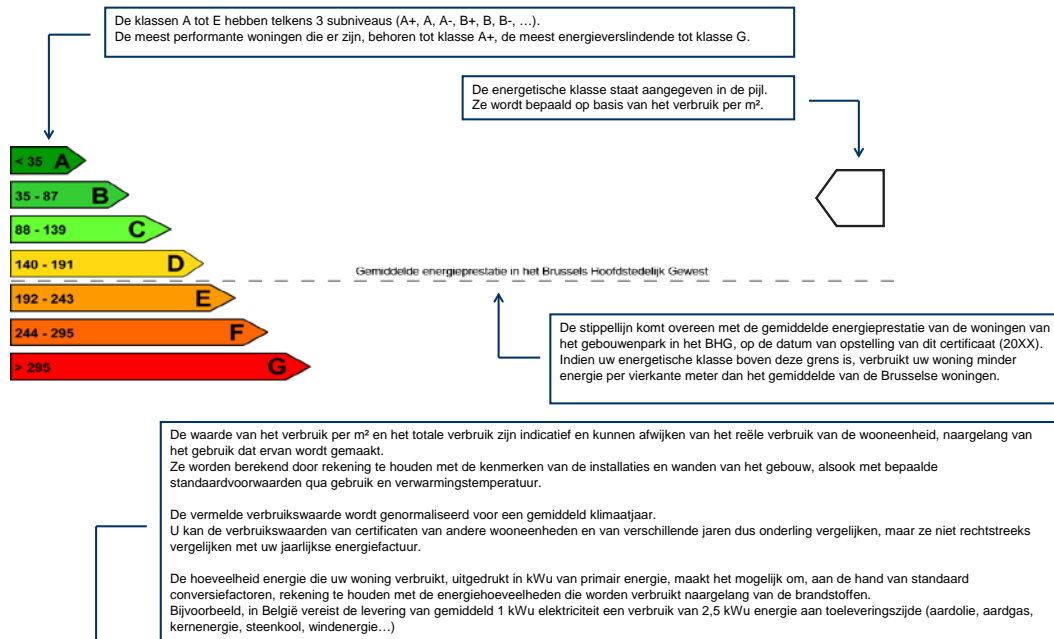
De klassen A tot E hebben telkens 3 subniveaus (A+, A, A-, B+, B, B-, …).
De meest performante woningen die er zijn, behoren tot klasse A+, de meest energieverslindende tot klasse G.

De energetische klasse staat aangegeven in de pijl.
Ze wordt bepaald op basis van het verbruik per m².

< 35 A
35 - 87 B
88 - 139 C
140 - 191 D
192 - 243 E
244 - 295 F
> 295 G

Gemiddelde energieprestatie in het Brussels Hoofdstedelijk Gewest

De stippellijn komt overeen met de gemiddelde energieprestatie van de woningen van het gebouwenpark in het BHG, op de datum van opstelling van dit certificaat (20XX). Indien uw energetische klasse boven deze grens is, verbruikt uw woning minder energie per vierkante meter dan het gemiddelde van de Brusselse woningen.

De waarde van het verbruik per m² en het totale verbruik zijn indicatief en kunnen afwijken van het reële verbruik van de wooneenheid, naargelang van het gebruik dat ervan wordt gemaakt.
Ze worden berekend door rekening te houden met de kenmerken van de installaties en wanden van het gebouw, alsook met bepaalde standaardvoorwaarden qua gebruik en verwarmingstemperatuur.

De vermelde verbruikswaarde wordt genormaliseerd voor een gemiddeld klimaatjaar.
U kan de verbruikswaarden van certificaten van andere wooneenheden en van verschillende jaren dus onderling vergelijken, maar ze niet rechtstreeks vergelijken met uw jaarlijkse energiefactuur.

De hoeveelheid energie die uw woning verbruikt, uitgedrukt in kWu van primair energie, maakt het mogelijk om, aan de hand van standaard conversiefactoren, rekening te houden met de energiehoeveelheden die worden verbruikt naargelang van de brandstoffen.
Bijvoorbeeld, in België vereist de levering van gemiddeld 1 kWu elektriciteit een verbruik van 2,5 kWu energie aan toeleveringszijde (aardolie, aardgas, kernenergie, steenkool, windenergie…)